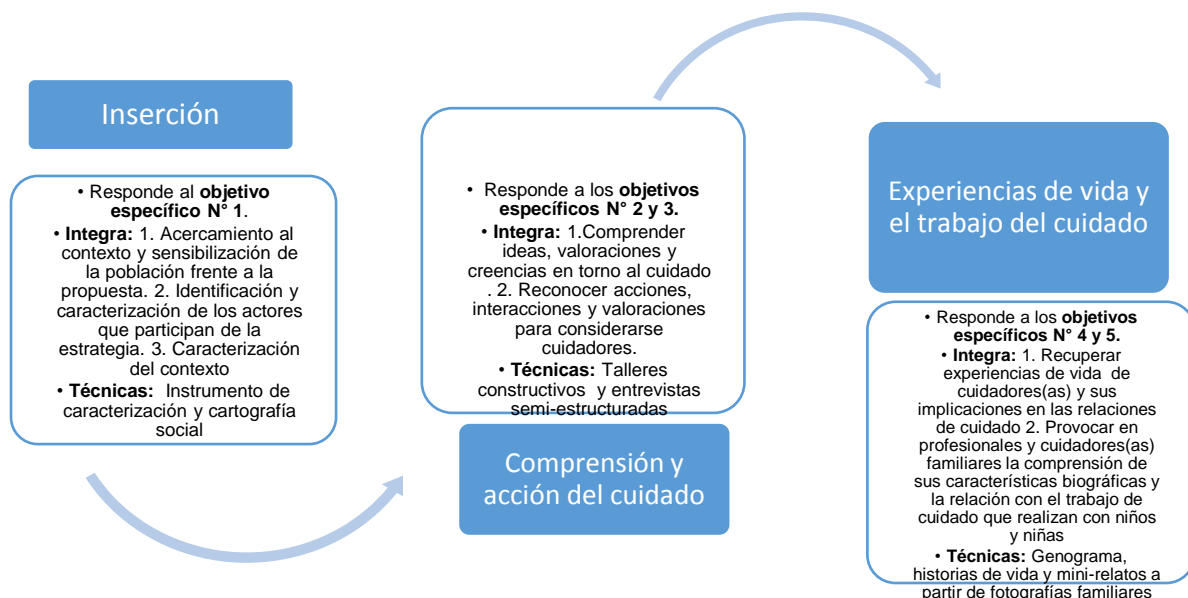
Inserción

• Responde al **objetivo específico N° 1**.

• **Integra:** 1. Acercamiento al contexto y sensibilización de la población frente a la propuesta. 2. Identificación y caracterización de los actores que participan de la estrategia. 3. Caracterización del contexto

• **Técnicas:** Instrumento de caracterización y cartografía social

• Responde a los **objetivos específicos N° 2 y 3.**

• **Integra:** 1.Comprender ideas, valoraciones y creencias en torno al cuidado . 2. Reconocer acciones, interacciones y valoraciones para considerarse cuidadores.

• **Técnicas:** Talleres constructivos y entrevistas semi-estructuradas

Comprensión y acción del cuidado

Experiencias de vida y el trabajo del cuidado

• Responde a los **objetivos específicos N° 4 y 5.**

• **Integra:** 1. Recuperar experiencias de vida de cuidadores(as) y sus implicaciones en las relaciones de cuidado 2. Provocar en profesionales y cuidadores(as) familiares la comprensión de sus características biográficas y la relación con el trabajo de cuidado que realizan con niños y niñas

• **Técnicas:** Genograma, historias de vida y mini-relatos a partir de fotografías familiares